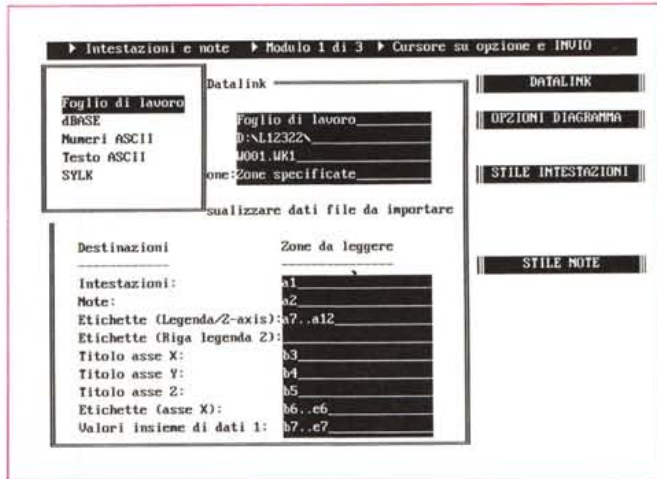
▸ Intestazioni e note ▸ Modulo 1 di 3 ▸ Cursore su opzione e INVIO

Foglio di lavoro
dBASE
Numeri ASCII
Testo ASCII
SYLK

Datalink

Foglio di lavoro
D:\L12322\
W001.WK1
one: Zone specificate

sualizzare dati file da importare

DATALINK

OPZIONI DIAGRAMMA

STILE INTESTAZIONI

STILE NOTE

| Destinazioni | Zone da leggere |
|---|---|
| Intestazioni: | a1 |
| Note: | a2 |
| Etichette (Legenda/Z-axis): | a7..a12 |
| Etichette (Riga legenda 2): | |
| Titolo asse X: | b3 |
| Titolo asse Y: | b4 |
| Titolo asse Z: | b5 |
| Etichette (asse X): | b6..e6 |
| Valori insieme di dati 1: | b7..e7 |